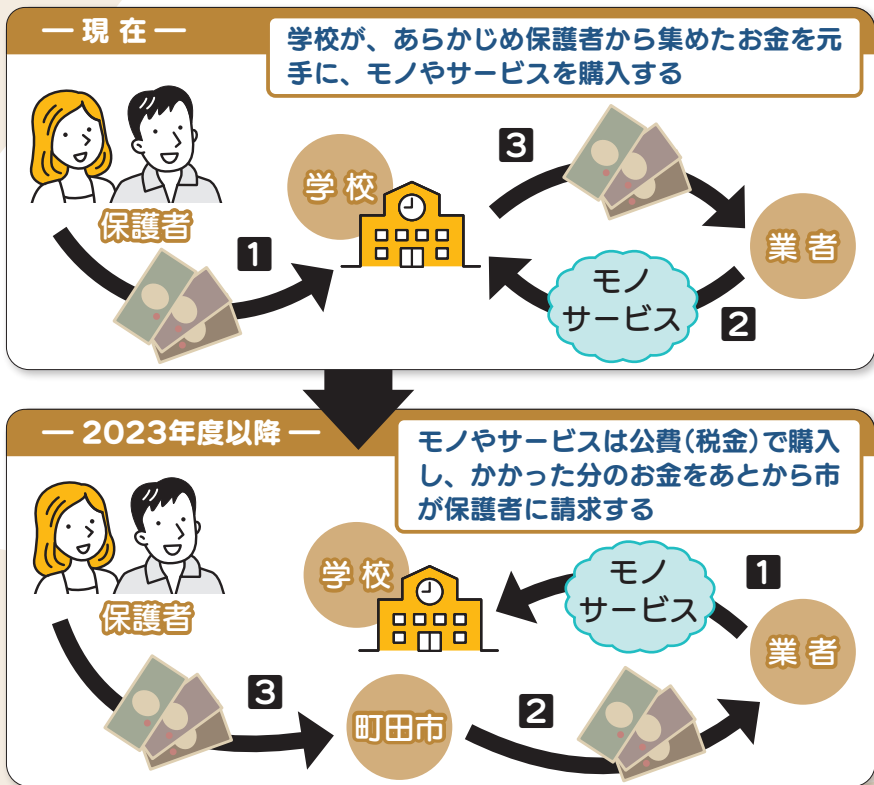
— 現 在 —

学校が、あらかじめ保護者から集めたお金を元手に、モノやサービスを購入する

学 校

保護者

1

3

業 者

モノ
サービス

2

— 2023年度以降 —

モノやサービスは公費(税金)で購入し、かかった分のお金をあとから市が保護者に請求する

学 校

保護者

モノ
サービス

1

業 者

3

町田市

2